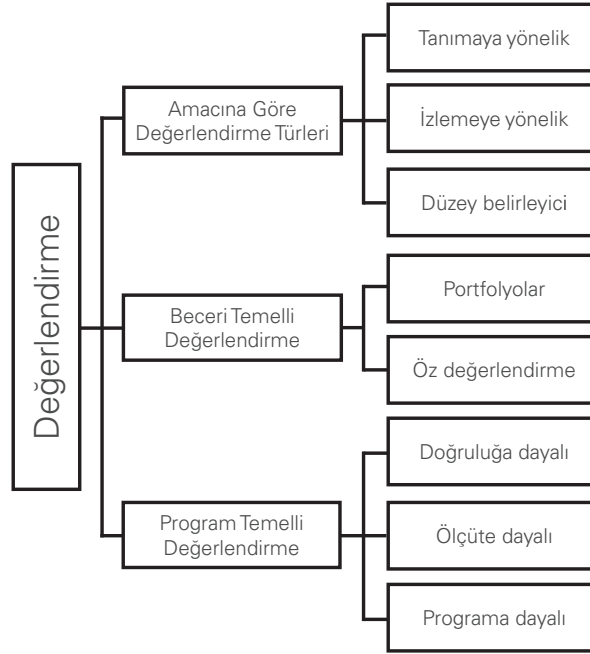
Değerlendirme

Amacına Göre Değerlendirme Türleri

Tanımaya yönelik

İzlemeye yönelik

Düzey belirleyici

Beceri Temelli Değerlendirme

Portfolyolar

Öz değerlendirme

Program Temelli Değerlendirme

Doğruluğa dayalı

Ölçüte dayalı

Programa dayalı